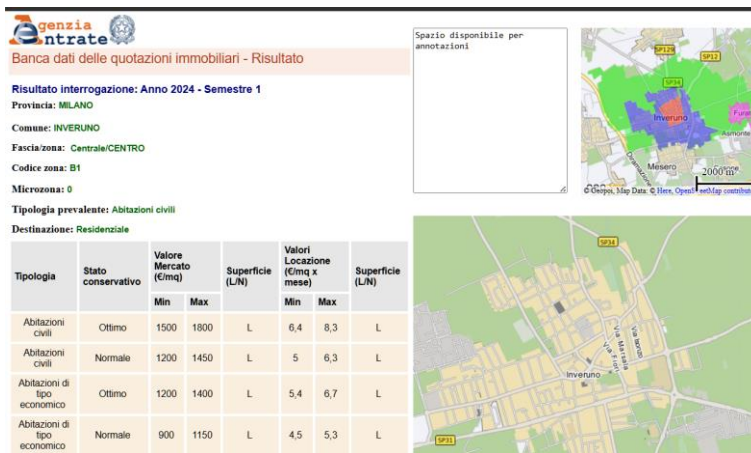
Agenzia Entrate

Banca dati delle quotazioni immobiliari - Risultato

Spazio disponibile per annotazioni

Risultato interrogazione: Anno 2024 - Semestre 1

Provincia: MILANO

Comune: INVERUNO

Fascia/zona: Centrale/CENTRO

Codice zona: B1

Microzona: 0

Tipologia prevalente: Abitazioni civili

Destinazione: Residenziale

| Tipologia | Stato conservativo | Valore Mercato (€/mq) Min | Valore Mercato (€/mq) Max | Superficie (L/N) | Valori Locazione (€/mq x mese) Min | Valori Locazione (€/mq x mese) Max | Superficie (L/N) |
|---|---|---|---|---|---|---|---|
| Abitazioni civili | Ottimo | 1500 | 1800 | L | 6,4 | 8,3 | L |
| Abitazioni civili | Normale | 1200 | 1450 | L | 5 | 6,3 | L |
| Abitazioni di tipo economico | Ottimo | 1200 | 1400 | L | 5,4 | 6,7 | L |
| Abitazioni di tipo economico | Normale | 900 | 1150 | L | 4,5 | 5,3 | L |

SP129 SP12 SP34 Inveruno Furato Mesero Asmonte 2000 m © Geopoi, Map Data © Here, OpenStreetMap contributors

SP34 Via Marcora Via Lazzaro Via Fiori Inveruno SP31